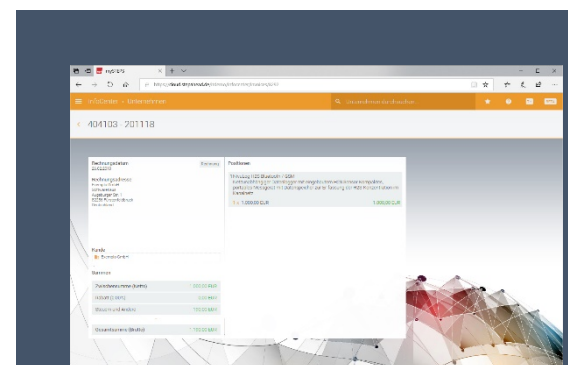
mySQIS

InfoCenter - Unternehmen

404103 - 201118

Rechnungsdatum
Rechnungsadresse
Positionen

1 x 1.000,00 EUR
1.000,00 EUR

Kunde
Beispiel GmbH

Summen
Zwischensumme (netto)
Rabatt (0,00%)
Steuern und Abgaben
Gesamtsumme (Brutto)